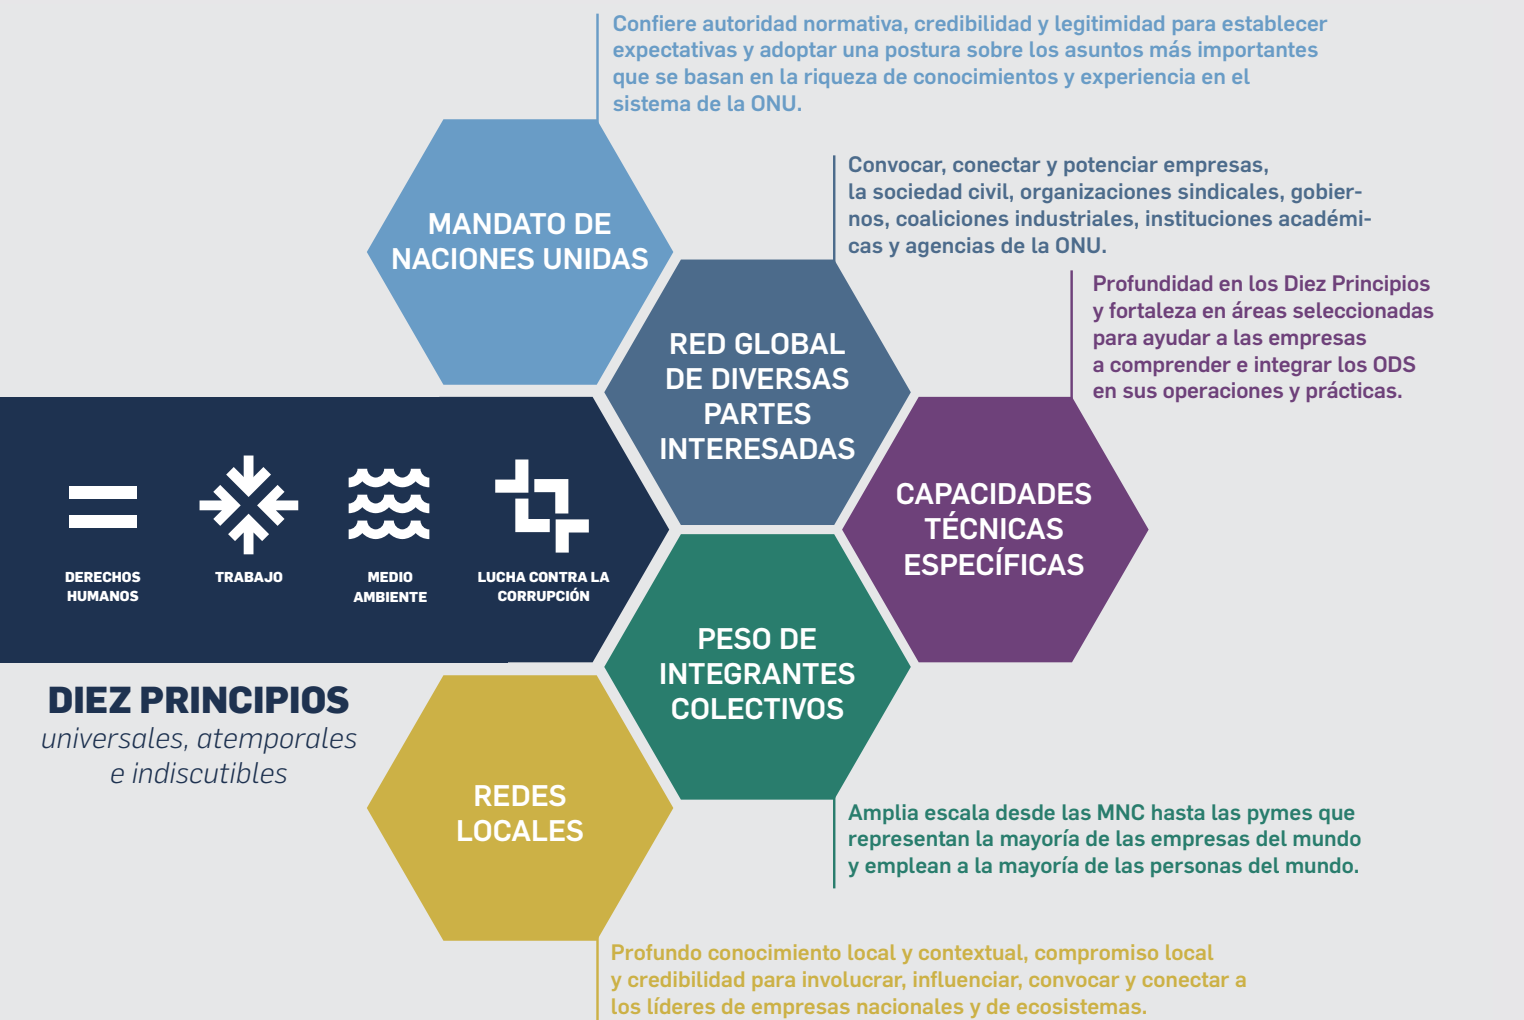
Confiere autoridad normativa, credibilidad y legitimidad para establecer expectativas y adoptar una postura sobre los asuntos más importantes que se basan en la riqueza de conocimientos y experiencia en el sistema de la ONU.

MANDATO DE NACIONES UNIDAS

Convocar, conectar y potenciar empresas, la sociedad civil, organizaciones sindicales, gobiernos, coaliciones industriales, instituciones académicas y agencias de la ONU.

RED GLOBAL DE DIVERSAS PARTES INTERESADAS

Profundidad en los Diez Principios y fortaleza en áreas seleccionadas para ayudar a las empresas a comprender e integrar los ODS en sus operaciones y prácticas.

CAPACIDADES TÉCNICAS ESPECÍFICAS

DERECHOS HUMANOS

TRABAJO

MEDIO AMBIENTE

LUCHA CONTRA LA CORRUPCIÓN

DIEZ PRINCIPIOS
universales, atemporales e indiscutibles

PESO DE INTEGRANTES COLECTIVOS

Amplia escala desde las MNC hasta las pymes que representan la mayoría de las empresas del mundo y emplean a la mayoría de las personas del mundo.

REDES LOCALES

Profundo conocimiento local y contextual, compromiso local y credibilidad para involucrar, influenciar, convocar y conectar a los líderes de empresas nacionales y de ecosistemas.